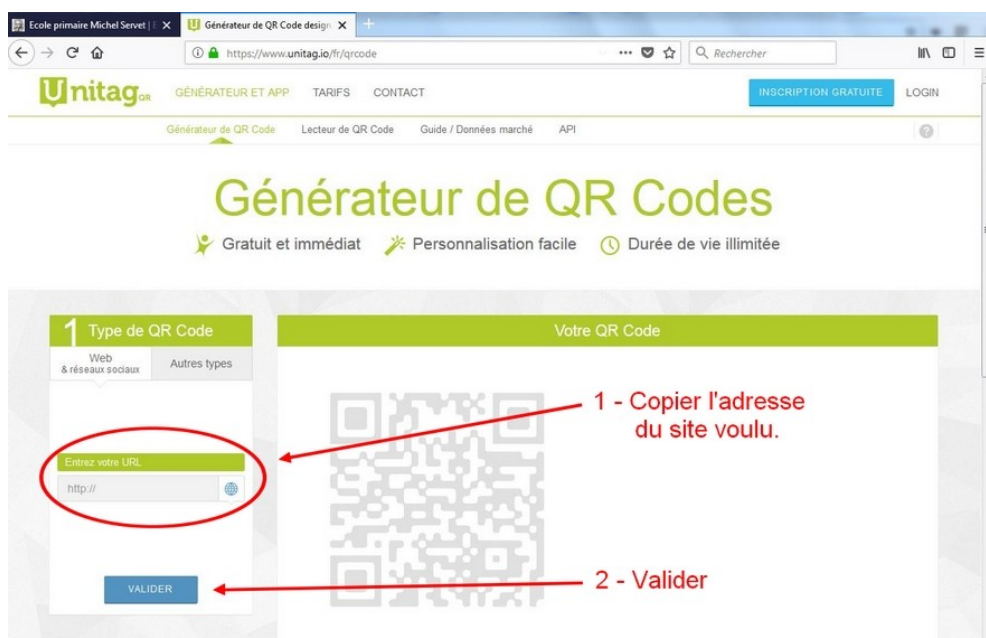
Ecole primaire Michel Servet | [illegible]
Générateur de QR Code design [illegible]
https://www.unitag.io/fr/qrcode
Rechercher

Unitag QR
GÉNÉRATEUR ET APP
TARIFS
CONTACT
INSCRIPTION GRATUITE
LOGIN

Générateur de QR Code
Lecteur de QR Code
Guide / Données marché
API

Générateur de QR Codes
Gratuit et immédiat
Personnalisation facile
Durée de vie illimitée

1 Type de QR Code
Web & réseaux sociaux
Autres types
Votre QR Code

1 - Copier l'adresse du site voulu.

Entrez votre URL
http://

VALIDER
2 - Valider